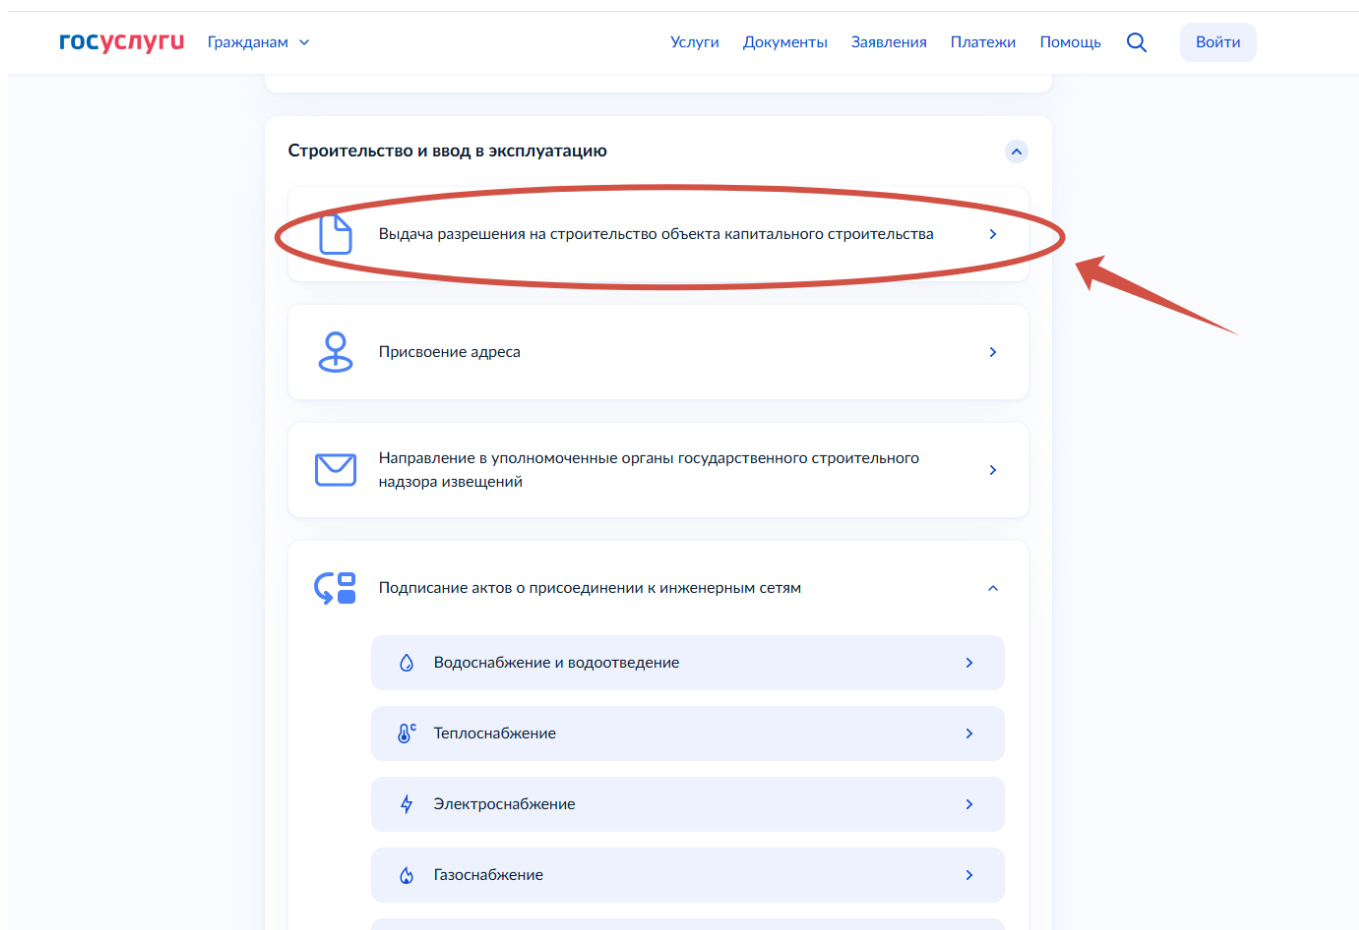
госуслуги Гражданам

Услуги Документы Заявления Платежи Помощь Войти

Строительство и ввод в эксплуатацию

Выдача разрешения на строительство объекта капитального строительства

Присвоение адреса

Направление в уполномоченные органы государственного строительного надзора извещений

Подписание актов о присоединении к инженерным сетям

Водоснабжение и водоотведение

Теплоснабжение

Электроснабжение

Газоснабжение